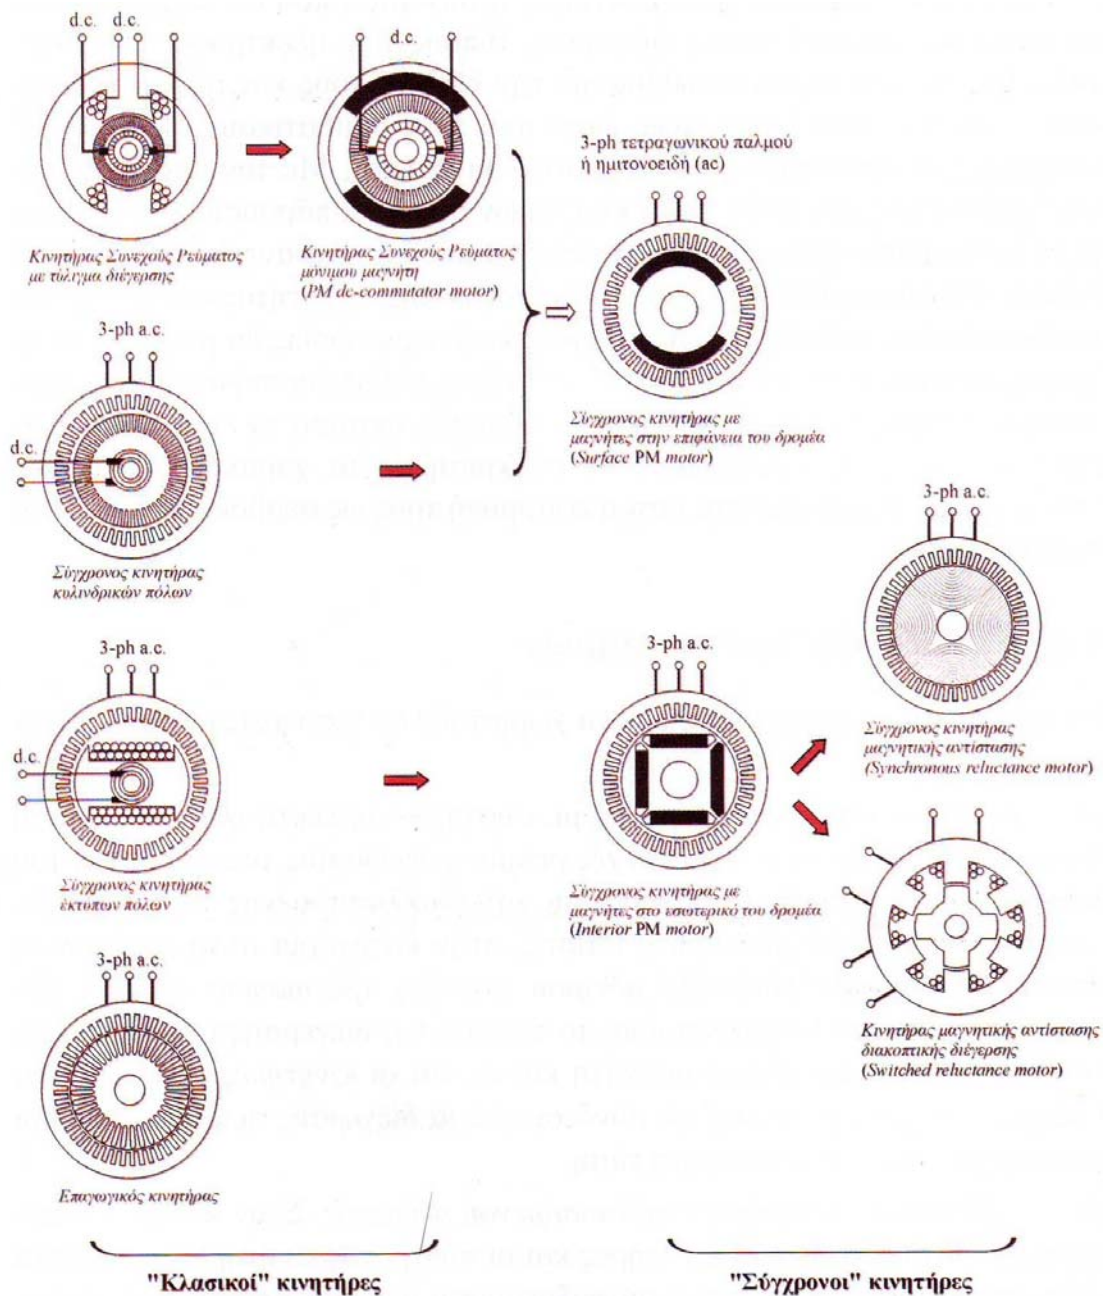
d.c. d.c.

Κινητήρας Συνεχούς Ρεύματος με τύλιγμα διέγερσης

d.c.

Κινητήρας Συνεχούς Ρεύματος μόνιμου μαγνήτη (PM dc-commutator motor)

3-ph τετραγωνικού παλμού ή ημιτονοειδή (ac)

Σύγχρονος κινητήρας με μαγνήτες στην επιφάνεια του δρομέα (Surface PM motor)

3-ph a.c.

d.c.

Σύγχρονος κινητήρας κυλινδρικών πόλων

3-ph a.c.

Σύγχρονος κινητήρας μαγνητικής αντίστασης (Synchronous reluctance motor)

3-ph a.c.

d.c.

Σύγχρονος κινητήρας έκτυπων πόλων

3-ph a.c.

Σύγχρονος κινητήρας με μαγνήτες στο εσωτερικό του δρομέα (Interior PM motor)

Κινητήρας μαγνητικής αντίστασης διακοπτικής διέγερσης (Switched reluctance motor)

3-ph a.c.

Επαγωγικός κινητήρας

"Κλασικοί" κινητήρες

"Σύγχρονοι" κινητήρες